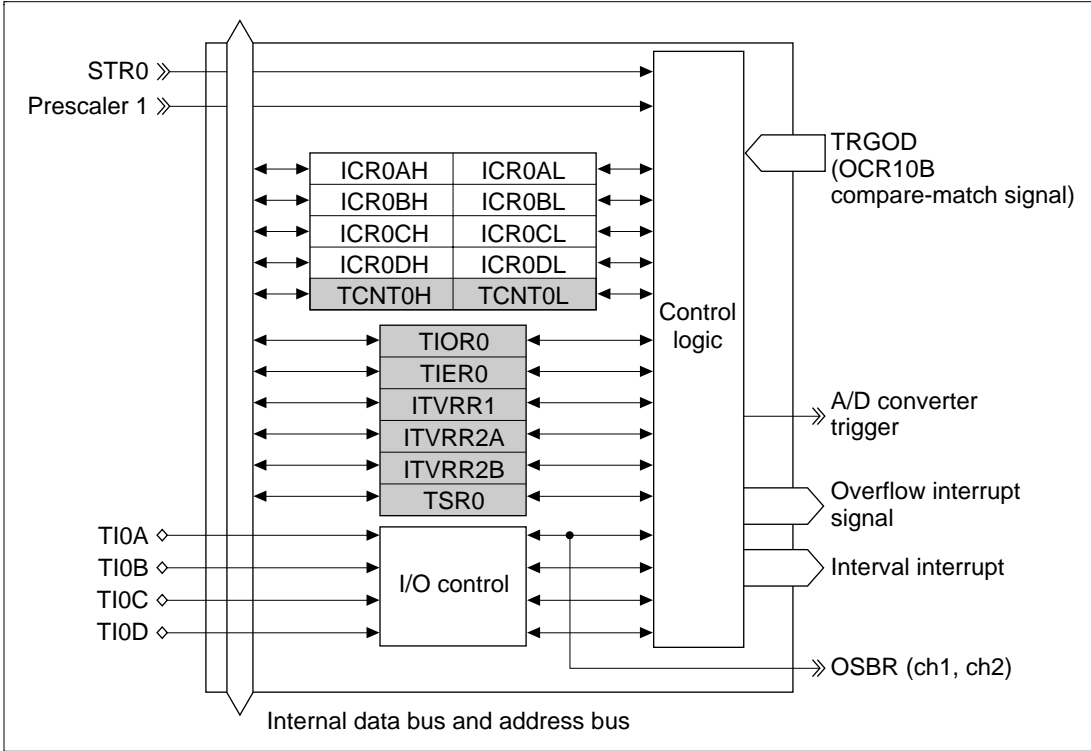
STR0
Prescaler 1

| ICR0AH | ICR0AL |
|---|---|
| ICR0BH | ICR0BL |
| ICR0CH | ICR0CL |
| ICR0DH | ICR0DL |
| TCNT0H | TCNT0L |

TIOR0
TIER0
ITVRR1
ITVRR2A
ITVRR2B
TSR0

Control logic

TRGOD (OCR10B compare-match signal)

A/D converter trigger

Overflow interrupt signal

Interval interrupt

TI0A
TI0B
TI0C
TI0D

I/O control

OSBR (ch1, ch2)

Internal data bus and address bus